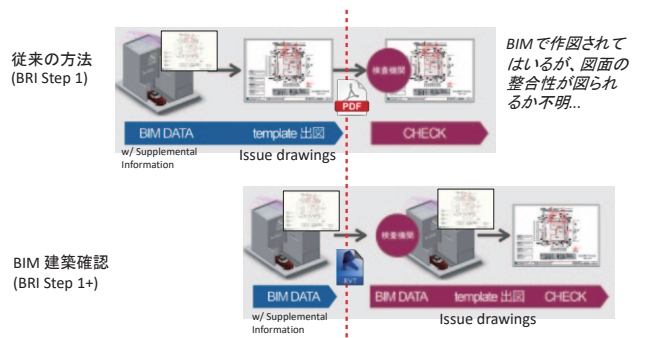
従来の方法
(BRI Step 1)

検査機関

PDF

BIM DATA
template 出図
CHECK

w/ Supplemental Information

Issue drawings

BIMで作図されてはいるが、図面の整合性が図られるか不明...

BIM 建築確認
(BRI Step 1+)

検査機関

RVT

BIM DATA
template 出図
CHECK

w/ Supplemental Information

Issue drawings